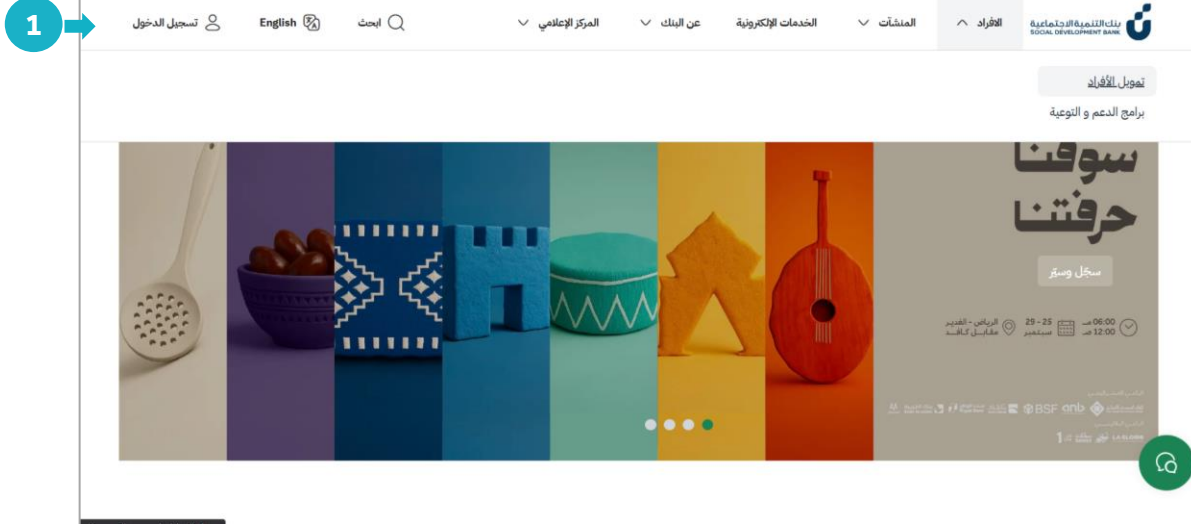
1

بنك التنمية الاجتماعية
SOCIAL DEVELOPMENT BANK

الأفراد

المنشآت

الخدمات الإلكترونية

عن البنك

المركز الإعلامي

ابحث

English

تسجيل الدخول

تمويل الأفراد

برامج الدعم و التوعية

سوقنا
حرفتنا

سجّل وسيّر

06:00 مـ
12:00 مـ

25 - 29
سبتمبر

الرياض - الغدير
مقابل كافد

BSF anb

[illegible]